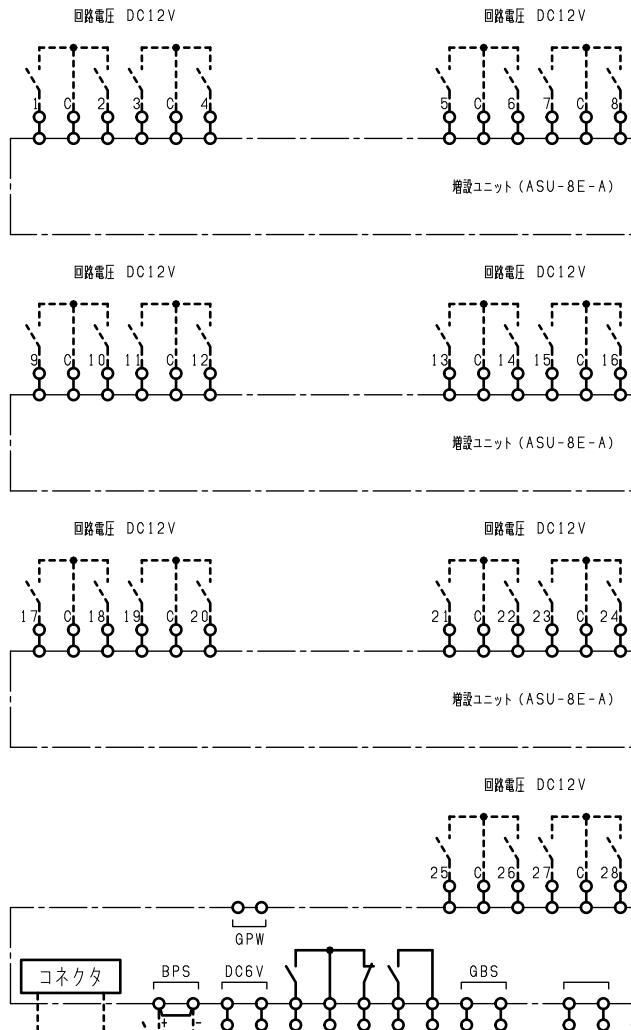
回路電圧 DC12V

回路電圧 DC12V

1 C 2 3 C 4

5 C 6 7 C 8

増設ユニット (ASU-8E-A)

回路電圧 DC12V

回路電圧 DC12V

9 C 10 11 C 12

13 C 14 15 C 16

増設ユニット (ASU-8E-A)

回路電圧 DC12V

回路電圧 DC12V

17 C 18 19 C 20

21 C 22 23 C 24

増設ユニット (ASU-8E-A)

回路電圧 DC12V

25 C 26 27 C 28

GPW

コネクタ

BPS

DC6V

GBS

+ -